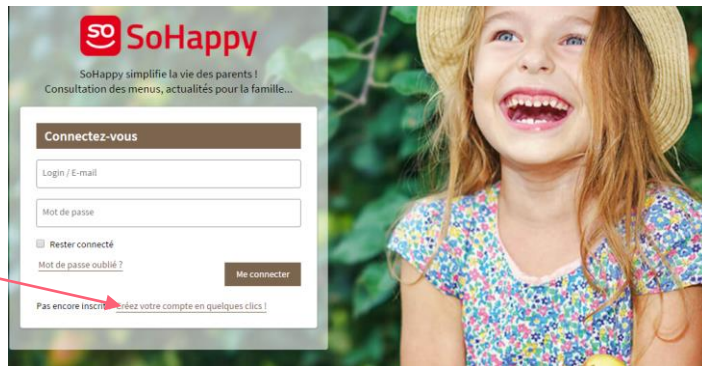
SO SoHappy

SoHappy simplifie la vie des parents !
Consultation des menus, actualités pour la famille...

Connectez-vous

Login / E-mail

Mot de passe

Rester connecté

Mot de passe oublié ?

Me connecter

Pas encore inscrit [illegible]réez votre compte en quelques clics !